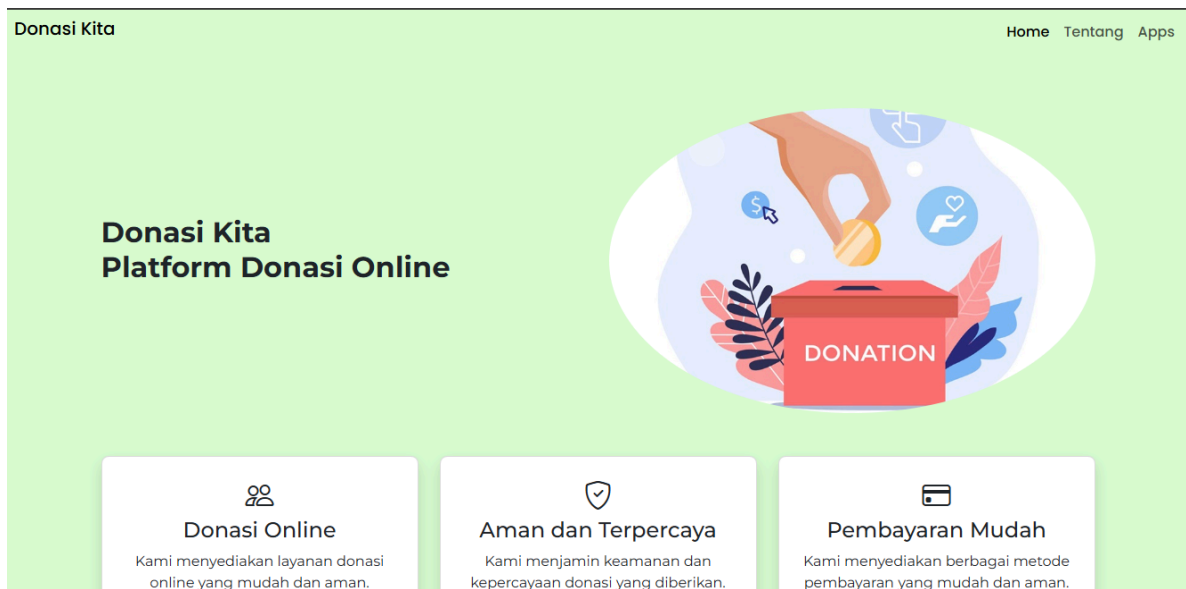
Donasi Kita

Home Tentang Apps

Donasi Kita
Platform Donasi Online

DONATION

Donasi Online
Kami menyediakan layanan donasi online yang mudah dan aman.

Aman dan Terpercaya
Kami menjamin keamanan dan kepercayaan donasi yang diberikan.

Pembayaran Mudah
Kami menyediakan berbagai metode pembayaran yang mudah dan aman.